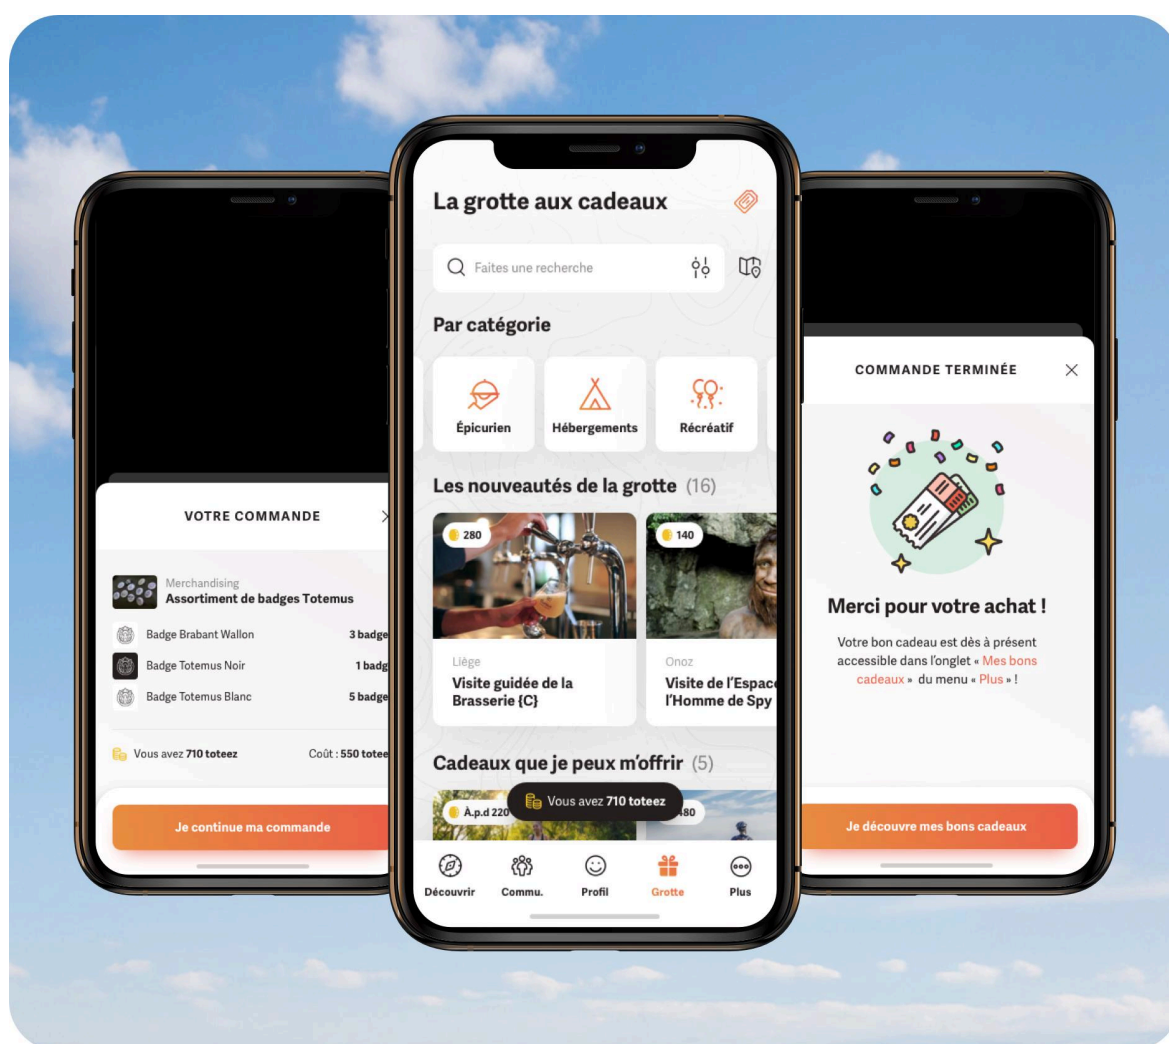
VOTRE COMMANDE

Merchandising
Assortiment de badges Totemus

Badge Brabant Wallon 3 badge
Badge Totemus Noir 1 badg
Badge Totemus Blanc 5 badge

Vous avez 710 toteez Coût : 550 totee

Je continue ma commande

La grotte aux cadeaux

Faites une recherche

Par catégorie

Épicurien
Hébergements
Récréatif

Les nouveautés de la grotte (16)

280
Liège
Visite guidée de la Brasserie {C}

140
Onoz
Visite de l'Espace l'Homme de Spy

Cadeaux que je peux m'offrir (5)

À.p.d 220
Vous avez 710 toteez
480

Découvrir
Commu.
Profil
Grotte
Plus

COMMANDE TERMINÉE

Merci pour votre achat !

Votre bon cadeau est dès à présent accessible dans l'onglet « Mes bons cadeaux » du menu « Plus » !

Je découvre mes bons cadeaux